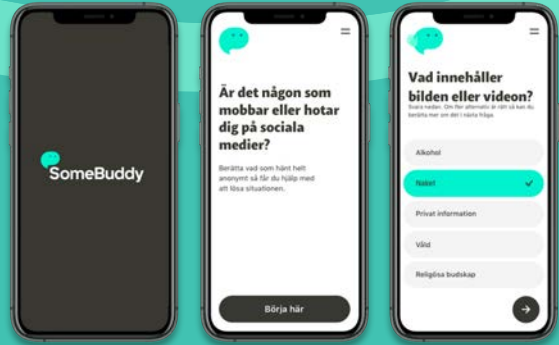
SomeBuddy

Är det någon som mobbar eller hotar dig på sociala medier?

Berätta vad som hänt helt anonymt så får du hjälp med att lösa situationen.

Börja här

Vad innehåller bilden eller videon?

Svara nedan. Om fler alternativ är rätt så kan du berätta mer om det i nästa fråga.

Alkohol

Naket

Privat information

Våld

Religiösa budskap